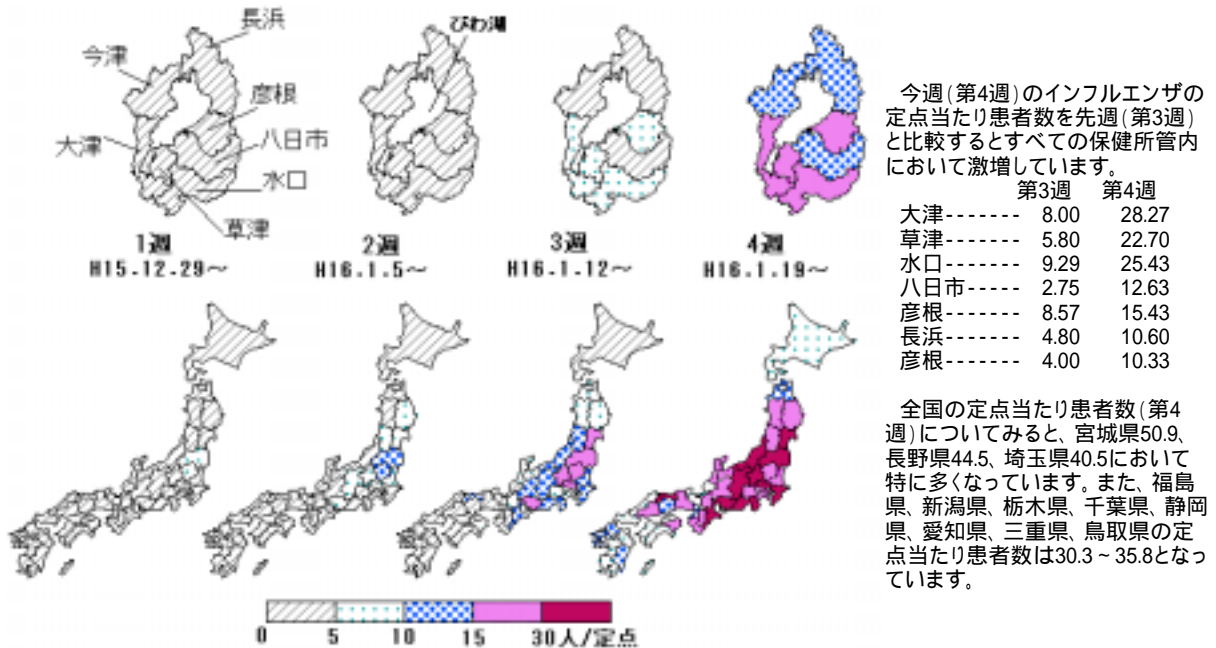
長浜
今津
彦根
大津
八日市
水口
草津

びわ湖

1週
H15.12.29～

2週
H16.1.5～

3週
H16.1.12～

4週
H16.1.19～

今週(第4週)のインフルエンザの定点当たり患者数を先週(第3週)と比較するとすべての保健所管内において激増しています。

| | 第3週 | 第4週 |
|---|---|---|
| 大津------- | 8.00 | 28.27 |
| 草津------- | 5.80 | 22.70 |
| 水口------- | 9.29 | 25.43 |
| 八日市----- | 2.75 | 12.63 |
| 彦根------- | 8.57 | 15.43 |
| 長浜------- | 4.80 | 10.60 |
| 彦根------- | 4.00 | 10.33 |

全国の定点当たり患者数(第4週)についてみると、宮城県50.9、長野県44.5、埼玉県40.5において特に多くなっています。また、福島県、新潟県、栃木県、千葉県、静岡県、愛知県、三重県、鳥取県の定点当たり患者数は30.3～35.8となっています。

0 5 10 15 30人/定点